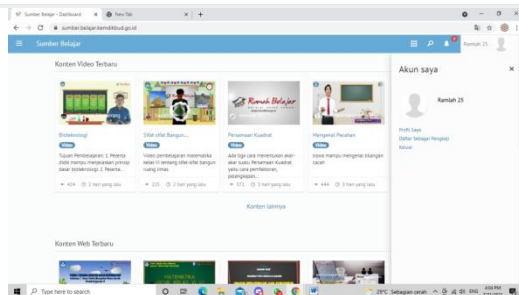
Sumber Belajar - Dashboard × New Tab × +

sumberbelajar.kemdikbud.go.id

Sumber Belajar

Ramlah 25

Konten Video Terbaru

Bioteknologi
Video
Tujuan Pembelajaran: 1. Peserta didik mampu menjelaskan prinsip dasar bioteknologi. 2. Peserta...
424 2 hari yang lalu

Sifat-sifat Bangun...
Video
Video pembelajaran matematika kelas VI tentang sifat-sifat bangun ruang limas.
225 2 hari yang lalu

Rumah Belajar
Persamaan Kuadrat
Video
Ada tiga cara menentukan akar-akar suatu Persamaan Kuadrat yaitu cara pemfaktoran, pelengkapan...
372 3 hari yang lalu

Mengenal Pecahan
Video
siswa mampu mengenal bilangan pecah
444 3 hari yang lalu

Konten lainnya

Konten Web Terbaru

Akun saya ×

Ramlah 25

Profil Saya
Daftar Sekolah Pengikut
Keluar

Type here to search

29°C Sebagian cerah